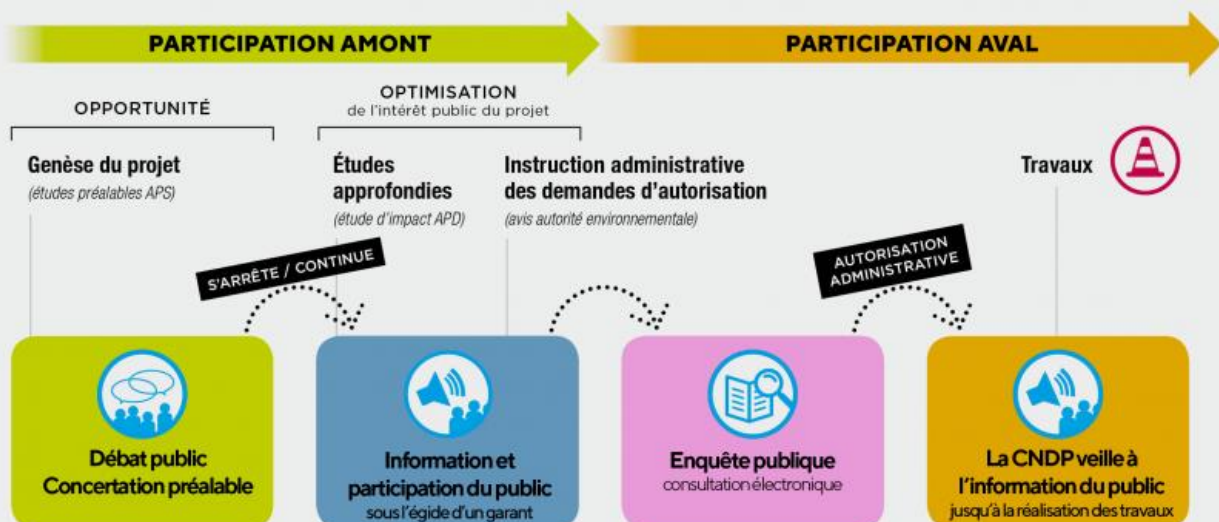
PARTICIPATION AMONT

PARTICIPATION AVAL

OPPORTUNITÉ

OPTIMISATION
de l'intérêt public du projet

Genèse du projet
(études préalables APS)

Études approfondies
(étude d'impact APD)

Instruction administrative des demandes d'autorisation
(avis autorité environnementale)

Travaux

S'ARRÊTE / CONTINUE

AUTORISATION ADMINISTRATIVE

Débat public
Concertation préalable

Information et participation du public
sous l'égide d'un garant

Enquête publique
consultation électronique

La CNDP veille à l'information du public
jusqu'à la réalisation des travaux